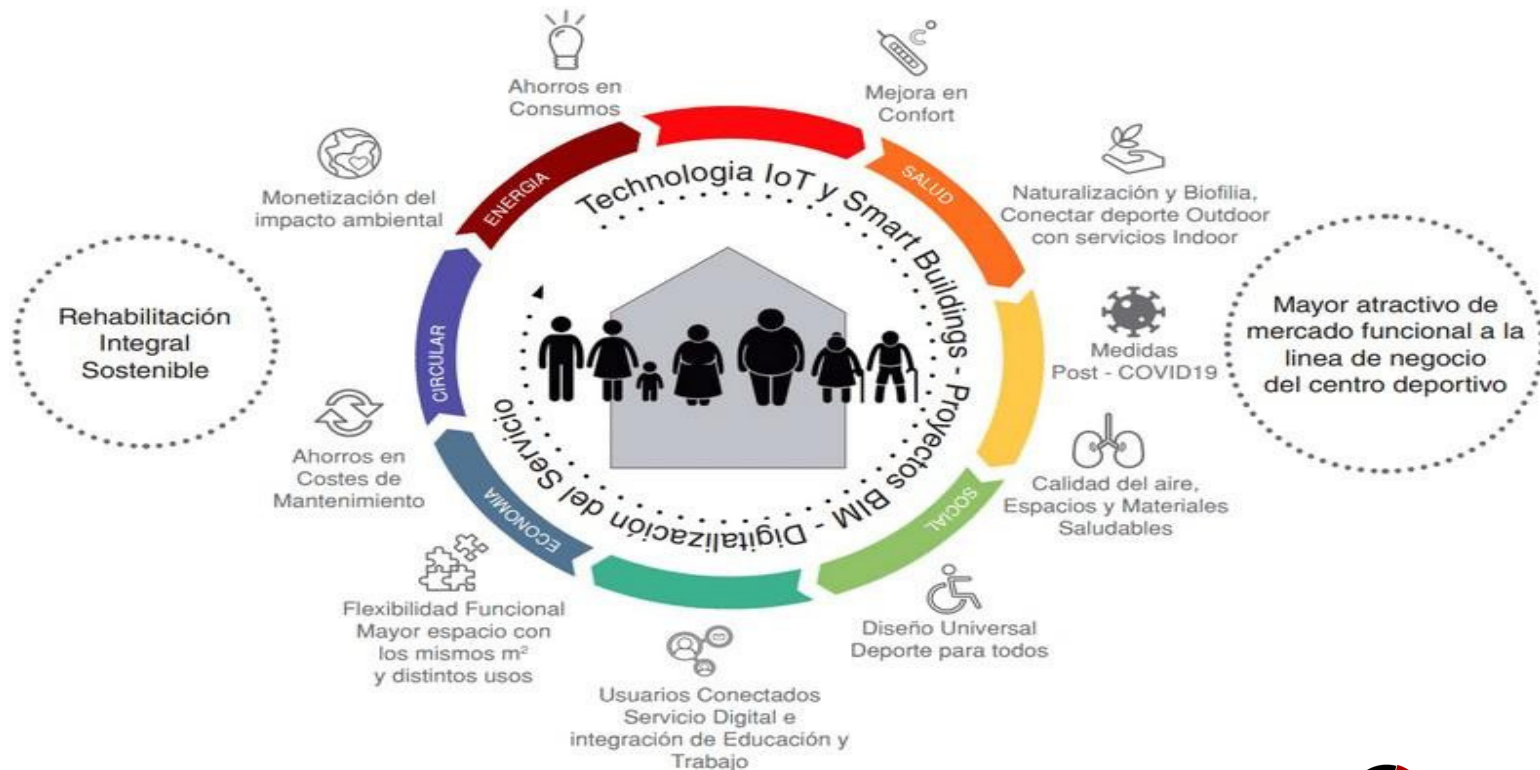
Rehabilitación Integral Sostenible

Ahorros en Consumos

Mejora en Confort

Monetización del impacto ambiental

ENERGIA

SALUD

Technologia IoT y Smart Buildings - Proyectos BIM - Digitalización del Servicio

Naturalización y Biofilia, Conectar deporte Outdoor con servicios Indoor

CIRCULAR

Medidas Post - COVID19

Mayor atractivo de mercado funcional a la linea de negocio del centro deportivo

Ahorros en Costes de Mantenimiento

ECONOMIA

SOCIAL

Calidad del aire, Espacios y Materiales Saludables

Flexibilidad Funcional Mayor espacio con los mismos m²
y distintos usos

Diseño Universal Deporte para todos

Usuarios Conectados Servicio Digital e integración de Educación y Trabajo